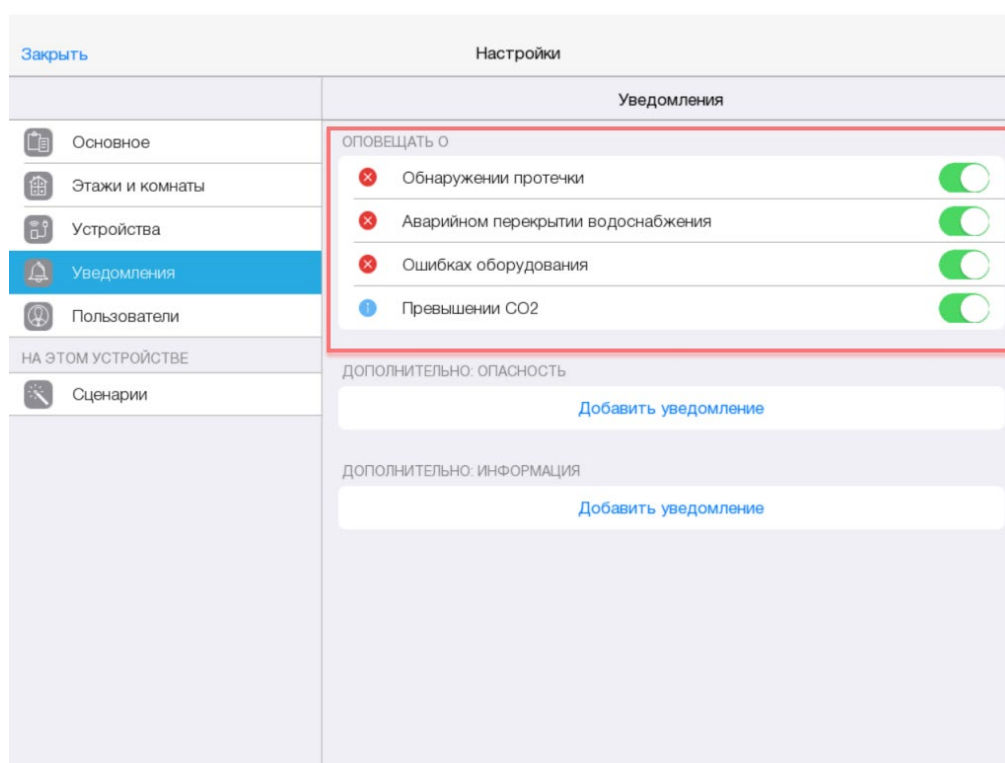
Закрыть

Настройки

Уведомления

Основное

Этажи и комнаты

Устройства

Уведомления

Пользователи

НА ЭТОМ УСТРОЙСТВЕ

Сценарии

ОПОВЕЩАТЬ О

Обнаружении протечки

Аварийном перекрытии водоснабжения

Ошибках оборудования

Превышении CO2

ДОПОЛНИТЕЛЬНО: ОПАСНОСТЬ

Добавить уведомление

ДОПОЛНИТЕЛЬНО: ИНФОРМАЦИЯ

Добавить уведомление